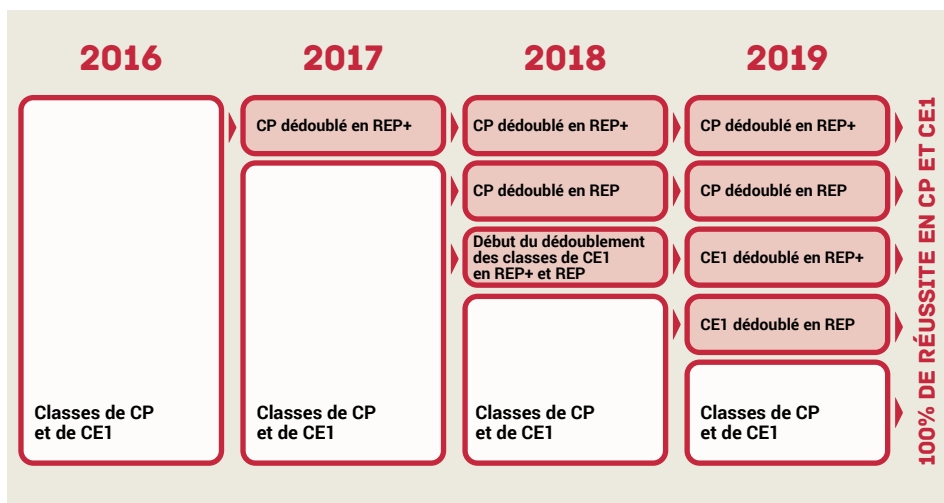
2016

Classes de CP et de CE1

2017

CP dédoublé en REP+

Classes de CP et de CE1

2018

CP dédoublé en REP+

CP dédoublé en REP

Début du dédoublement des classes de CE1 en REP+ et REP

Classes de CP et de CE1

2019

CP dédoublé en REP+

CP dédoublé en REP

CE1 dédoublé en REP+

CE1 dédoublé en REP

Classes de CP et de CE1

100% DE RÉUSSITE EN CP ET CE1